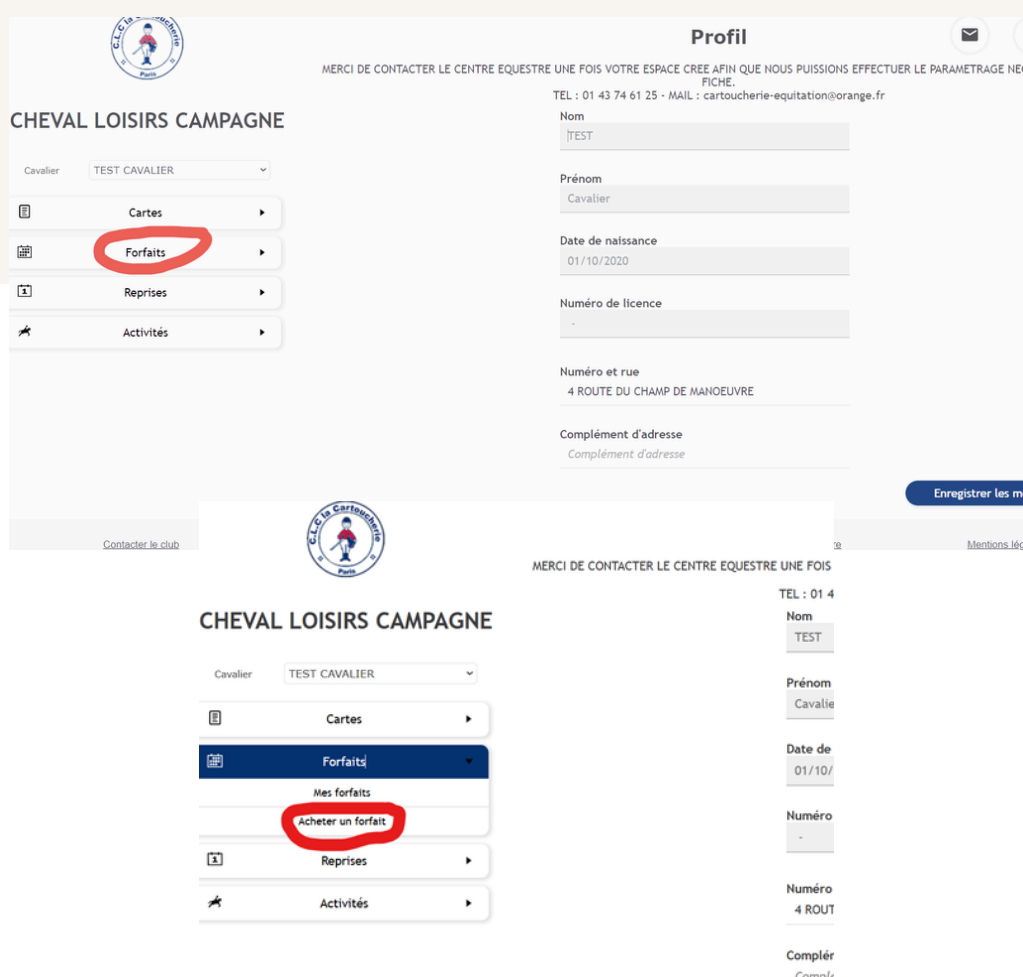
C.L.C la Cartoucherie
Paris

Profil

MERCI DE CONTACTER LE CENTRE EQUESTRE UNE FOIS VOTRE ESPACE CREE AFIN QUE NOUS PUISSIONS EFFECTUER LE PARAMETRAGE NEC FICHE.
TEL : 01 43 74 61 25 - MAIL : cartoucherie-equitation@orange.fr

CHEVAL LOISIRS CAMPAGNE

Cavalier TEST CAVALIER

Cartes
Forfaits
Reprises
Activités

Nom
TEST

Prénom
Cavalier

Date de naissance
01/10/2020

Numéro de licence
-

Numéro et rue
4 ROUTE DU CHAMP DE MANOEUVRE

Complément d'adresse
Complément d'adresse

Enregistrer les m

Contacter le club
re
Mentions lég

C.L.C la Cartoucherie
Paris

MERCI DE CONTACTER LE CENTRE EQUESTRE UNE FOIS
TEL : 01 4

CHEVAL LOISIRS CAMPAGNE

Cavalier TEST CAVALIER

Cartes
Forfaits
Mes forfaits
Acheter un forfait
Reprises
Activités

Nom
TEST

Prénom
Cavalie

Date de
01/10/

Numéro
-

Numéro
4 ROUT

Complér
Compl